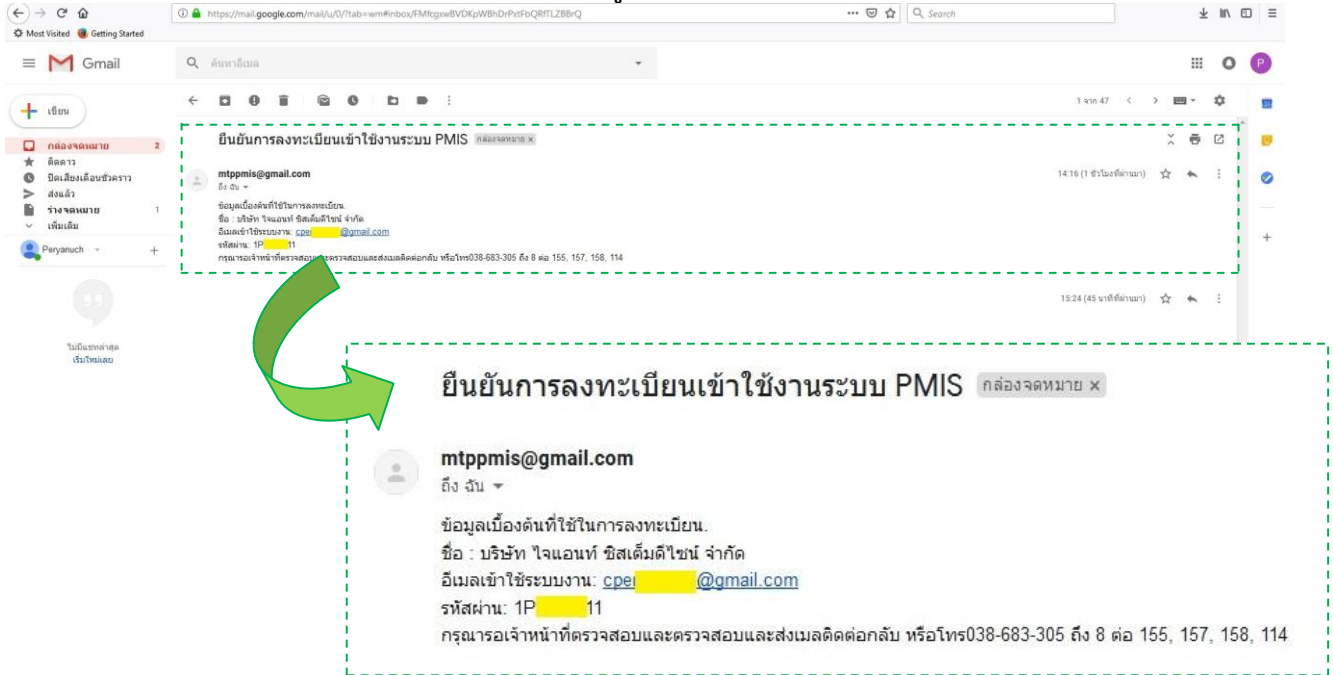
https://mail.google.com/mail/u/0/?tab=wm#inbox/FMfcgxwBVDKpWBhDrPxtFbQRfTLZBBrQ

Search

Most Visited Getting Started

Gmail

ค้นหาอีเมล

เขียน

กล่องจดหมาย 2
ติดดาว
ปิดเสียงเตือนชั่วคราว
ส่งแล้ว
ร่างจดหมาย 1
เพิ่มเติม

Peryanuch

ไม่มีแชทล่าสุด
เริ่มใหม่เลย

1 จาก 47

ยืนยันการลงทะเบียนเข้าใช้งานระบบ PMIS กล่องจดหมาย ×

mtppmis@gmail.com
ถึง ฉัน

14:16 (1 ชั่วโมงที่ผ่านมา)

ข้อมูลเบื้องต้นที่ใช้ในการลงทะเบียน.
ชื่อ : บริษัท ไจแอนท์ ซิสเต็มดีไซน์ จำกัด
อีเมลเข้าใช้ระบบงาน: cper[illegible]@gmail.com
รหัสผ่าน: 1P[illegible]11
กรุณารอเจ้าหน้าที่ตรวจสอบและตรวจสอบและส่งเมลติดต่อกลับ หรือโทร038-683-305 ถึง 8 ต่อ 155, 157, 158, 114

15:24 (45 นาทีที่ผ่านมา)

ยืนยันการลงทะเบียนเข้าใช้งานระบบ PMIS กล่องจดหมาย ×

mtppmis@gmail.com
ถึง ฉัน

ข้อมูลเบื้องต้นที่ใช้ในการลงทะเบียน.
ชื่อ : บริษัท ไจแอนท์ ซิสเต็มดีไซน์ จำกัด
อีเมลเข้าใช้ระบบงาน: cper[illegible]@gmail.com
รหัสผ่าน: 1P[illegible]11
กรุณารอเจ้าหน้าที่ตรวจสอบและตรวจสอบและส่งเมลติดต่อกลับ หรือโทร038-683-305 ถึง 8 ต่อ 155, 157, 158, 114